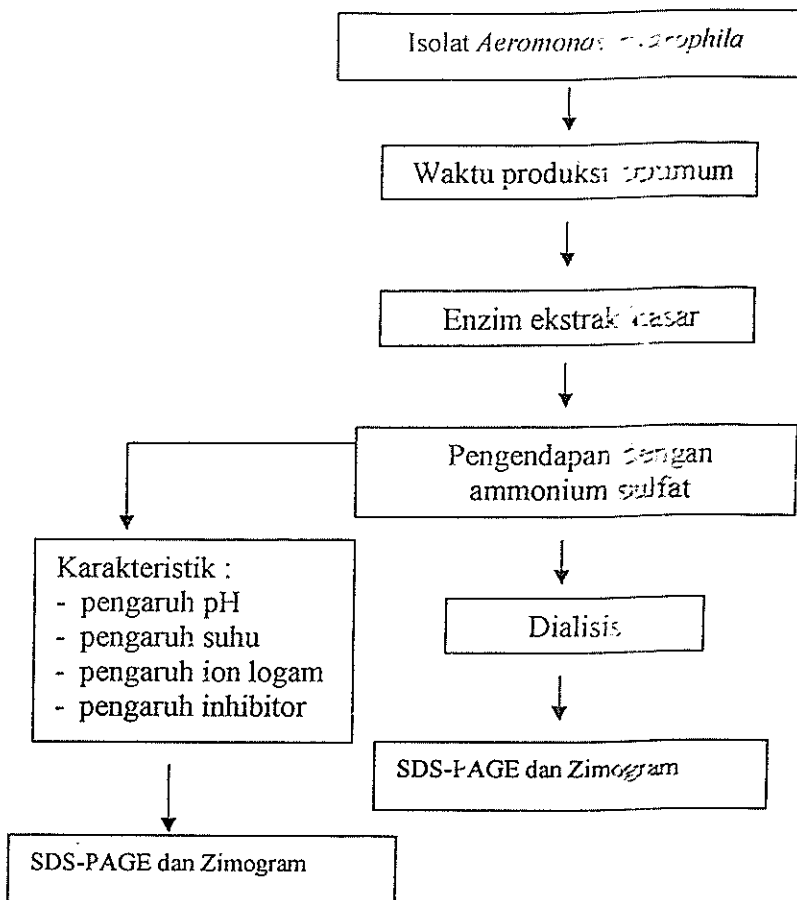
Isolat *Aeromonas* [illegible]

Waktu produksi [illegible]

Enzim ekstrak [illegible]

Pengendapan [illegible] ammonium sulfat

Karakteristik :
- pengaruh pH
- pengaruh suhu
- pengaruh ion logam
- pengaruh inhibitor

Dialisis

SDS-PAGE dan Zimogram

SDS-PAGE dan Zimogram